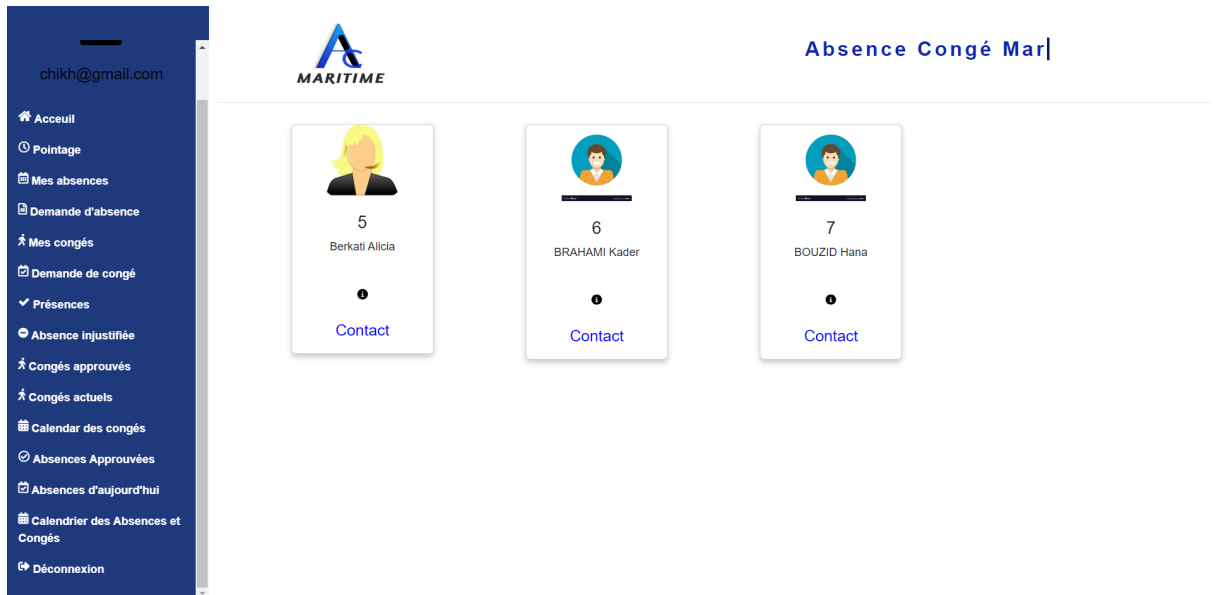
chikh@gmail.com

Acceuil
Pointage
Mes absences
Demande d'absence
Mes congés
Demande de congé
Présences
Absence injustifiée
Congés approuvés
Congés actuels
Calendar des congés
Absences Approuvées
Absences d'aujourd'hui
Calendrier des Absences et Congés
Déconnexion

AC
MARITIME

Absence Congé Mar

5
Berkati Alicia
Contact

6
BRAHAMI Kader
Contact

7
BOUZID Hana
Contact